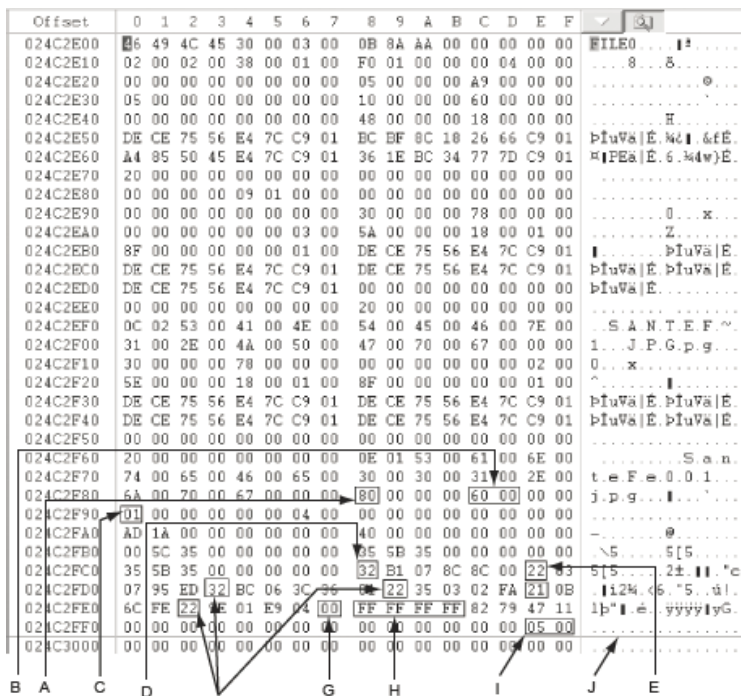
| Offset | 0 | 1 | 2 | 3 | 4 | 5 | 6 | 7 | 8 | 9 | A | B | C | D | E | F | |
|---|---|---|---|---|---|---|---|---|---|---|---|---|---|---|---|---|---|
| 024C2E00 | 46 | 49 | 4C | 45 | 30 | 00 | 03 | 00 | 0B | 8A | AA | 00 | 00 | 00 | 00 | 00 | FILE0.....Ꚃª...... |
| 024C2E10 | 02 | 00 | 02 | 00 | 38 | 00 | 01 | 00 | F0 | 01 | 00 | 00 | 00 | 04 | 00 | 00 | ....8...ð....... |
| 024C2E20 | 00 | 00 | 00 | 00 | 00 | 00 | 00 | 00 | 05 | 00 | 00 | 00 | A9 | 00 | 00 | 00 | ............©... |
| 024C2E30 | 05 | 00 | 00 | 00 | 00 | 00 | 00 | 00 | 10 | 00 | 00 | 00 | 60 | 00 | 00 | 00 | ............`... |
| 024C2E40 | 00 | 00 | 00 | 00 | 00 | 00 | 00 | 00 | 48 | 00 | 00 | 00 | 18 | 00 | 00 | 00 | ........H....... |
| 024C2E50 | DE | CE | 75 | 56 | E4 | 7C | C9 | 01 | BC | BF | 8C | 18 | 26 | 66 | C9 | 01 | ÞÎuVä\|É.¼¿.&fÉ. |
| 024C2E60 | A4 | 85 | 50 | 45 | E4 | 7C | C9 | 01 | 36 | 1E | BC | 34 | 77 | 7D | C9 | 01 | ¤.PEä\|É.6.¼4w}É. |
| 024C2E70 | 20 | 00 | 00 | 00 | 00 | 00 | 00 | 00 | 00 | 00 | 00 | 00 | 00 | 00 | 00 | 00 | ................ |
| 024C2E80 | 00 | 00 | 00 | 00 | 09 | 01 | 00 | 00 | 00 | 00 | 00 | 00 | 00 | 00 | 00 | 00 | ................ |
| 024C2E90 | 00 | 00 | 00 | 00 | 00 | 00 | 00 | 00 | 30 | 00 | 00 | 00 | 78 | 00 | 00 | 00 | ........0...x... |
| 024C2EA0 | 00 | 00 | 00 | 00 | 00 | 00 | 03 | 00 | 5A | 00 | 00 | 00 | 18 | 00 | 01 | 00 | ........Z....... |
| 024C2EB0 | 8F | 00 | 00 | 00 | 00 | 00 | 01 | 00 | DE | CE | 75 | 56 | E4 | 7C | C9 | 01 | ........ÞÎuVä\|É. |
| 024C2EC0 | DE | CE | 75 | 56 | E4 | 7C | C9 | 01 | DE | CE | 75 | 56 | E4 | 7C | C9 | 01 | ÞÎuVä\|É.ÞÎuVä\|É. |
| 024C2ED0 | DE | CE | 75 | 56 | E4 | 7C | C9 | 01 | 00 | 00 | 00 | 00 | 00 | 00 | 00 | 00 | ÞÎuVä\|É........ |
| 024C2EE0 | 00 | 00 | 00 | 00 | 00 | 00 | 00 | 00 | 20 | 00 | 00 | 00 | 00 | 00 | 00 | 00 | ................ |
| 024C2EF0 | 0C | 02 | 53 | 00 | 41 | 00 | 4E | 00 | 54 | 00 | 45 | 00 | 46 | 00 | 7E | 00 | ..S.A.N.T.E.F.~. |
| 024C2F00 | 31 | 00 | 2E | 00 | 4A | 00 | 50 | 00 | 47 | 00 | 70 | 00 | 67 | 00 | 00 | 00 | 1...J.P.G.p.g... |
| 024C2F10 | 30 | 00 | 00 | 00 | 78 | 00 | 00 | 00 | 00 | 00 | 00 | 00 | 00 | 00 | 02 | 00 | 0...x........... |
| 024C2F20 | 5E | 00 | 00 | 00 | 18 | 00 | 01 | 00 | 8F | 00 | 00 | 00 | 00 | 00 | 01 | 00 | ^............... |
| 024C2F30 | DE | CE | 75 | 56 | E4 | 7C | C9 | 01 | DE | CE | 75 | 56 | E4 | 7C | C9 | 01 | ÞÎuVä\|É.ÞÎuVä\|É. |
| 024C2F40 | DE | CE | 75 | 56 | E4 | 7C | C9 | 01 | DE | CE | 75 | 56 | E4 | 7C | C9 | 01 | ÞÎuVä\|É.ÞÎuVä\|É. |
| 024C2F50 | 00 | 00 | 00 | 00 | 00 | 00 | 00 | 00 | 00 | 00 | 00 | 00 | 00 | 00 | 00 | 00 | ................ |
| 024C2F60 | 20 | 00 | 00 | 00 | 00 | 00 | 00 | 00 | 0E | 01 | 53 | 00 | 61 | 00 | 6E | 00 | ..........S.a.n. |
| 024C2F70 | 74 | 00 | 65 | 00 | 46 | 00 | 65 | 00 | 30 | 00 | 30 | 00 | 31 | 00 | 2E | 00 | t.e.F.e.0.0.1... |
| 024C2F80 | 6A | 00 | 70 | 00 | 67 | 00 | 00 | 00 | 80 | 00 | 00 | 00 | 60 | 00 | 00 | 00 | j.p.g.......`... |
| 024C2F90 | 01 | 00 | 00 | 00 | 00 | 00 | 04 | 00 | 00 | 00 | 00 | 00 | 00 | 00 | 00 | 00 | ................ |
| 024C2FA0 | AD | 1A | 00 | 00 | 00 | 00 | 00 | 00 | 40 | 00 | 00 | 00 | 00 | 00 | 00 | 00 | -.......@....... |
| 024C2FB0 | 00 | 5C | 35 | 00 | 00 | 00 | 00 | 00 | 35 | 5B | 35 | 00 | 00 | 00 | 00 | 00 | .\5.....5[5..... |
| 024C2FC0 | 35 | 5B | 35 | 00 | 00 | 00 | 00 | 00 | 32 | B1 | 07 | 8C | 8C | 00 | 22 | 03 | 5[5.....2±.....". |
| 024C2FD0 | 07 | 95 | ED | 32 | BC | 06 | 3C | 06 | 22 | 35 | 03 | 02 | FA | 21 | 0B | | ..í2¼.<."5..ú!. |
| 024C2FE0 | 6C | FE | 22 | 4E | 01 | E9 | 04 | 00 | FF | FF | FF | FF | 82 | 79 | 47 | 11 | lþ"N.é..ÿÿÿÿ.yG. |
| 024C2FF0 | 00 | 00 | 00 | 00 | 00 | 00 | 00 | 00 | 00 | 00 | 00 | 00 | 00 | 00 | 05 | 00 | ................ |
| 024C3000 | 00 | 00 | 00 | 00 | 00 | 00 | 00 | 00 | 00 | 00 | 00 | 00 | 00 | 00 | 00 | 00 | ................ |

B A C D F G H I J E